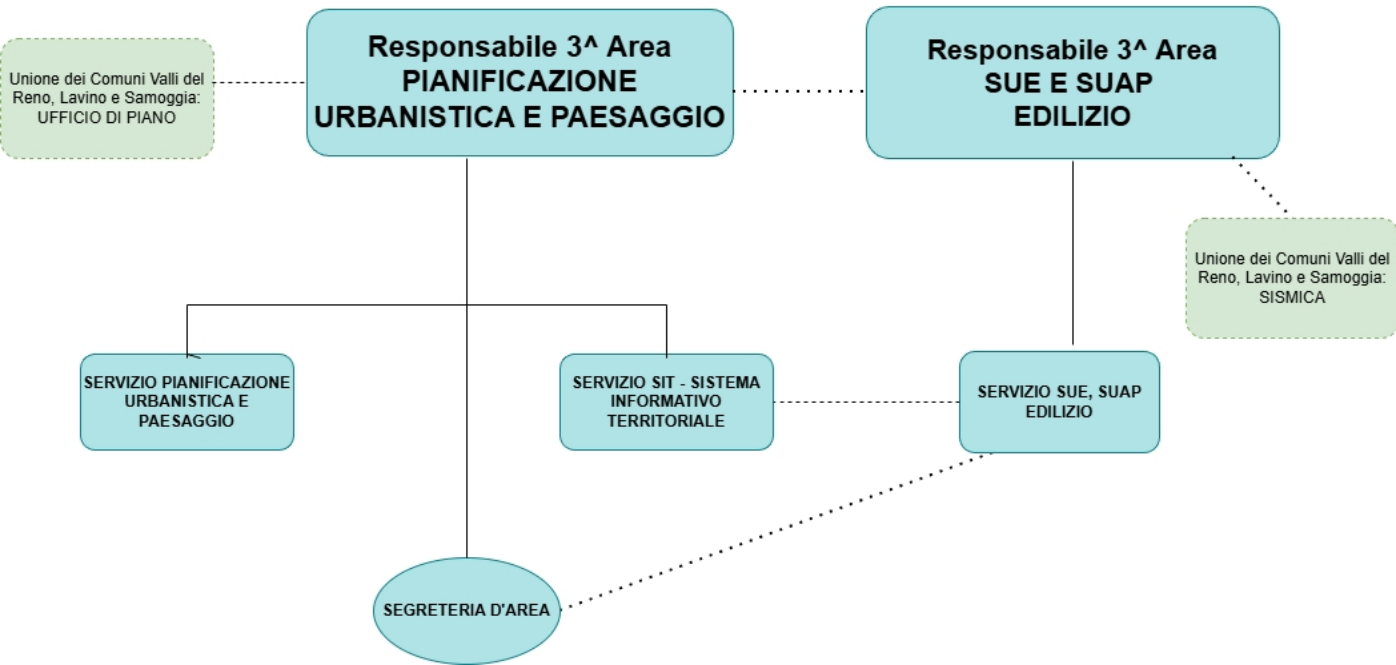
Unione dei Comuni Valli del Reno, Lavino e Samoggia: UFFICIO DI PIANO

Responsabile 3^ Area
PIANIFICAZIONE URBANISTICA E PAESAGGIO

Responsabile 3^ Area
SUE E SUAP
EDILIZIO

Unione dei Comuni Valli del Reno, Lavino e Samoggia: SISMICA

SERVIZIO PIANIFICAZIONE URBANISTICA E PAESAGGIO

SERVIZIO SIT - SISTEMA INFORMATIVO TERRITORIALE

SERVIZIO SUE, SUAP EDILIZIO

SEGRETERIA D'AREA